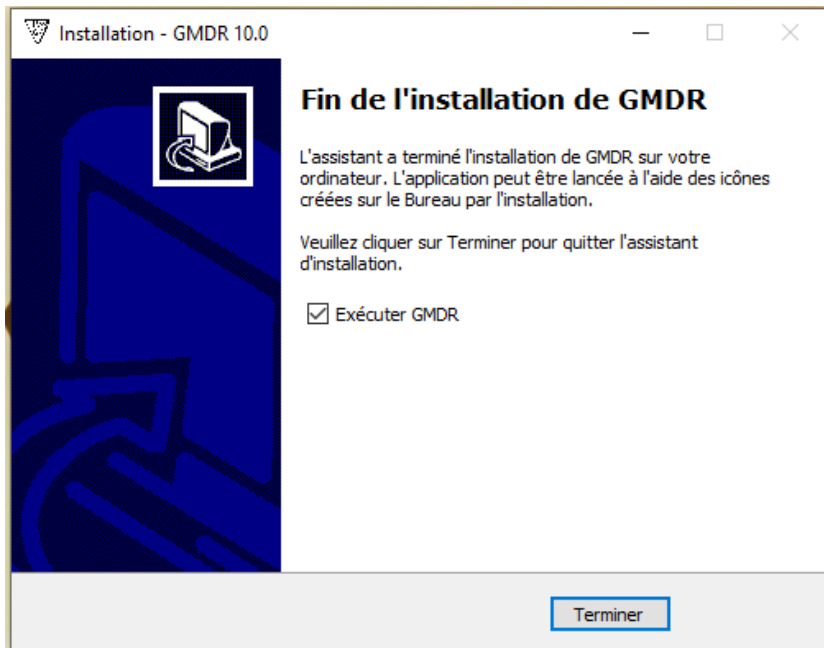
Installation - GMDR 10.0

Fin de l'installation de GMDR

L'assistant a terminé l'installation de GMDR sur votre ordinateur. L'application peut être lancée à l'aide des icônes créées sur le Bureau par l'installation.

Veuillez cliquer sur Terminer pour quitter l'assistant d'installation.

☑ Exécuter GMDR

Terminer